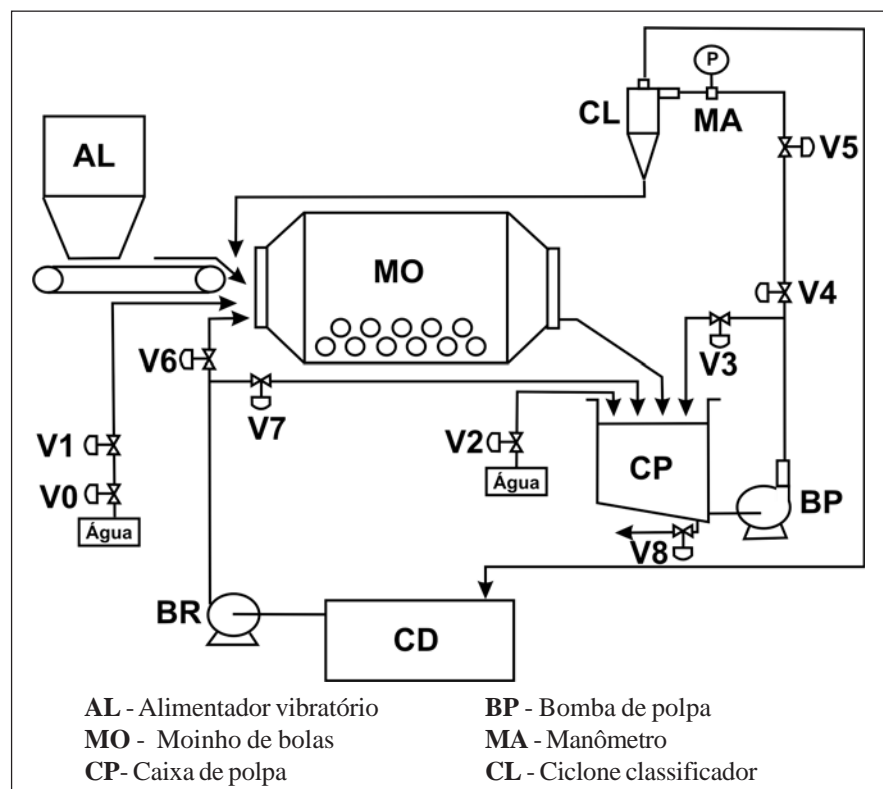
AL

MO

CL

P

MA

V5

V4

V3

V6

V7

V2

CP

Água

V1

V0

Água

BP

V8

BR

CD

**AL** - Alimentador vibratório
**MO** - Moinho de bolas
**CP**- Caixa de polpa

**BP** - Bomba de polpa
**MA** - Manômetro
**CL** - Ciclone classificador